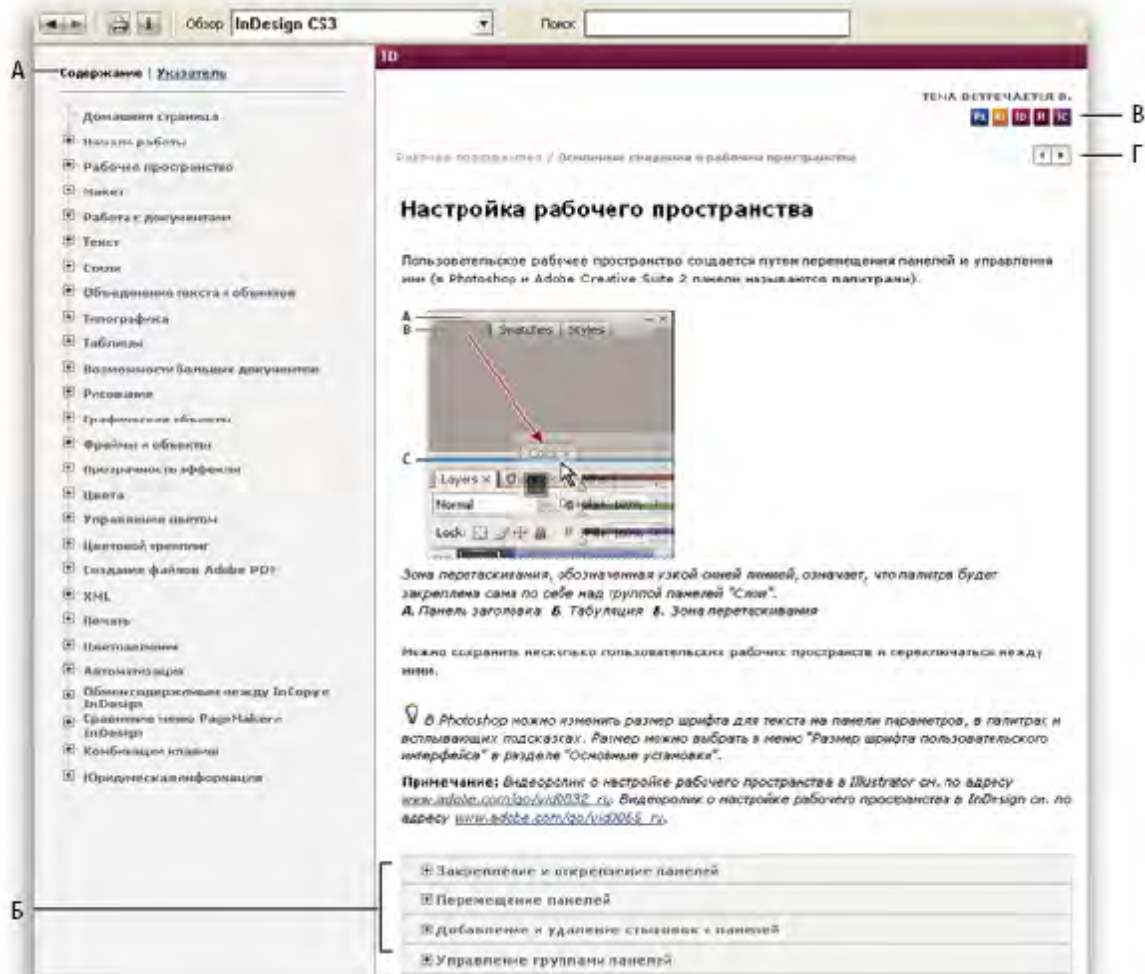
Обзор InDesign CS3

Поиск:

А

Содержание | Указатель

Домашняя страница
Начало работы
Рабочее пространство
Макет
Работа с документами
Текст
Стили
Объединение текста с объектов
Типографика
Таблицы
Возможности больших документов
Рисование
Графические объекты
Фреймы и объекты
Прозрачность эффекты
Цвета
Управление цветом
Цветовой треппинг
Создание файлов Adobe PDF
XML
Печать
Цветоделение
Автоматизация
Обмен содержимым между InCopy и InDesign
Сравнение меню PageMaker и InDesign
Комбинации клавиш
Юридическая информация

ID

ТЕМА ВСТРЕЧАЕТСЯ В.

Ps Ai ID Il IC

В

Рабочее пространство / Основные сведения о рабочем пространстве

Г

Настройка рабочего пространства

Пользовательское рабочее пространство создается путем перемещения панелей и управления ими (в Photoshop и Adobe Creative Suite 2 панели называются палитрами).

A
B
Swatches Styles
C
Color
Layers
Normal
Lock:

Зона перетаскивания, обозначенная узкой синей линией, означает, что палитра будет закреплена сама по себе над группой панелей "Слои".
А. Панель заголовка Б. Табуляция В. Зона перетаскивания

Можно сохранить несколько пользовательских рабочих пространств и переключаться между ними.

В Photoshop можно изменить размер шрифта для текста на панели параметров, в палитрах и всплывающих подсказках. Размер можно выбрать в меню "Размер шрифта пользовательского интерфейса" в разделе "Основные установки".

Примечание: Видеоролик о настройке рабочего пространства в Illustrator см. по адресу www.adobe.com/go/vid0032_ru. Видеоролик о настройке рабочего пространства в InDesign см. по адресу www.adobe.com/go/vid0065_ru.

Б

Закрепление и открепление панелей
Перемещение панелей
Добавление и удаление ссылок к панелей
Управление группами панелей